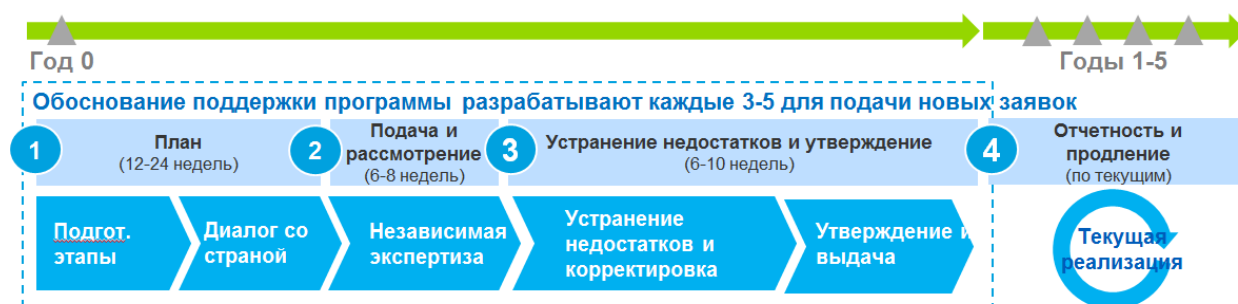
Год 0

Годы 1-5

Обоснование поддержки программы разрабатывают каждые 3-5 для подачи новых заявок

1 План (12-24 недель)

2 Подача и рассмотрение (6-8 недель)

3 Устранение недостатков и утверждение (6-10 недель)

4 Отчетность и продление (по текущим)

Подгот. этапы

Диалог со страной

Независимая экспертиза

Устранение недостатков и корректировка

Утверждение и выдача

Текущая реализация